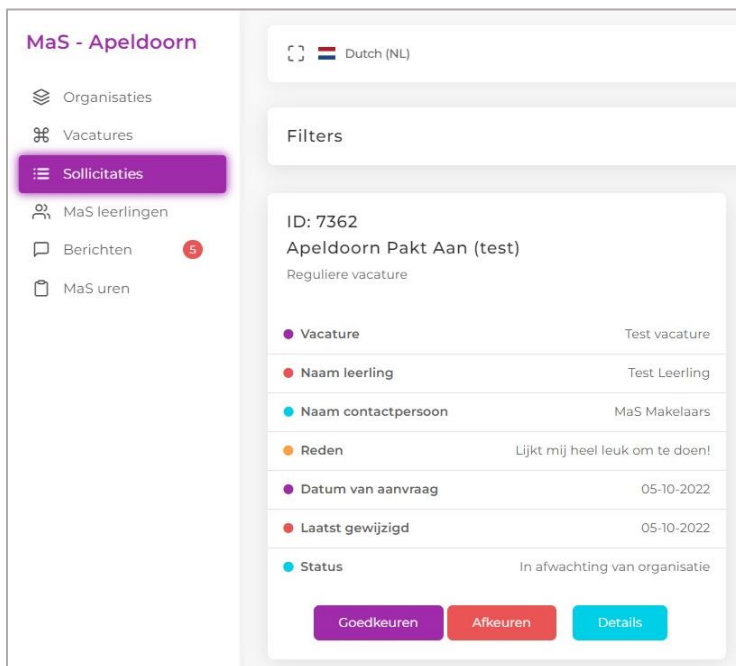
MaS - Apeldoorn

Organisaties
Vacatures
Sollicitaties
MaS leerlingen
Berichten 5
MaS uren

Dutch (NL)

Filters

ID: 7362
Apeldoorn Pakt Aan (test)
Reguliere vacature

| | |
|---|---|
| Vacature | Test vacature |
| Naam leerling | Test Leerling |
| Naam contactpersoon | MaS Makelaars |
| Reden | Lijkt mij heel leuk om te doen! |
| Datum van aanvraag | 05-10-2022 |
| Laatst gewijzigd | 05-10-2022 |
| Status | In afwachting van organisatie |

Goedkeuren Afkeuren Details